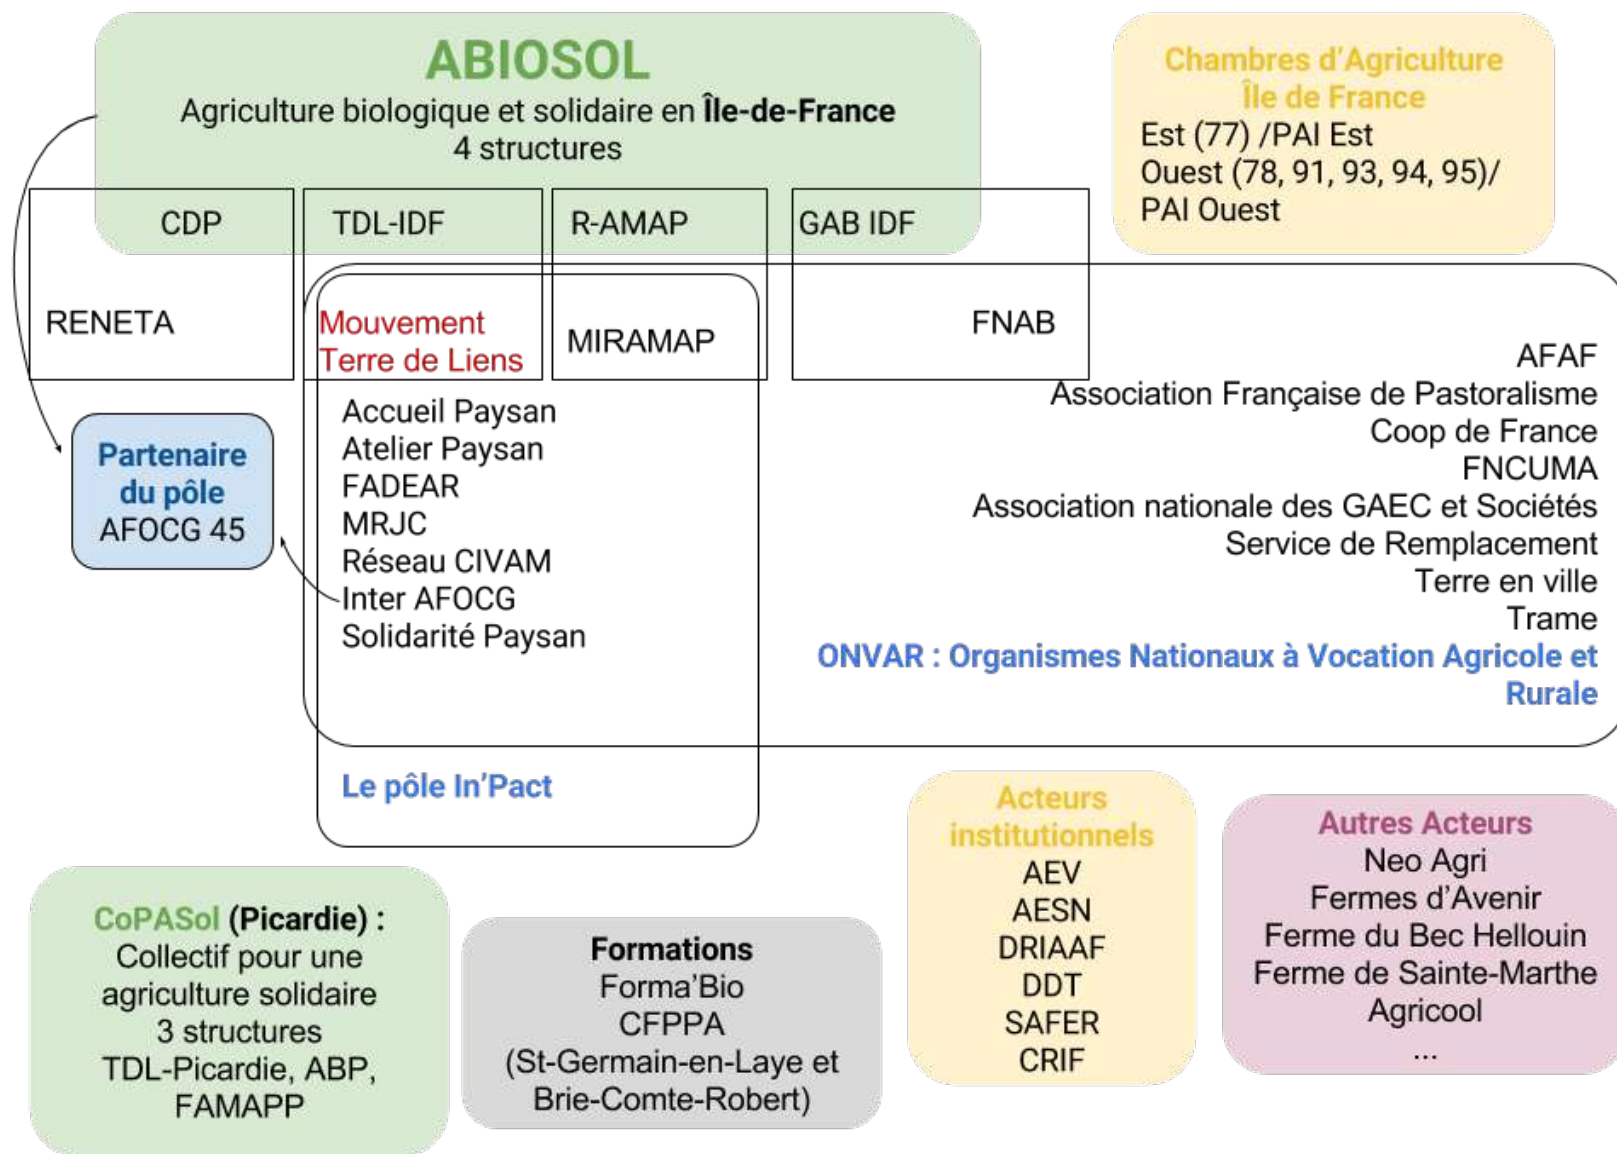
ABIOSOL
Agriculture biologique et solidaire en Île-de-France
4 structures

Chambres d'Agriculture Île de France
Est (77) /PAI Est
Ouest (78, 91, 93, 94, 95)/ PAI Ouest

CDP

TDL-IDF

R-AMAP

GAB IDF

RENETA

Mouvement Terre de Liens

MIRAMAP

FNAB

AFAF
Association Française de Pastoralisme
Coop de France
FNCUMA
Association nationale des GAEC et Sociétés
Service de Remplacement
Terre en ville
Trame
ONVAR : Organismes Nationaux à Vocation Agricole et Rurale

Partenaire du pôle
AFOCG 45

Accueil Paysan
Atelier Paysan
FADEAR
MRJC
Réseau CIVAM
Inter AFOCG
Solidarité Paysan

Le pôle In'Pact

Acteurs institutionnels
AEV
AESN
DRIAAF
DDT
SAFER
CRIF

Autres Acteurs
Neo Agri
Fermes d'Avenir
Ferme du Bec Hellouin
Ferme de Sainte-Marthe
Agricool
...

CoPASol (Picardie) :
Collectif pour une agriculture solidaire
3 structures
TDL-Picardie, ABP, FAMAPP

Formations
Forma'Bio
CFPPA
(St-Germain-en-Laye et Brie-Comte-Robert)